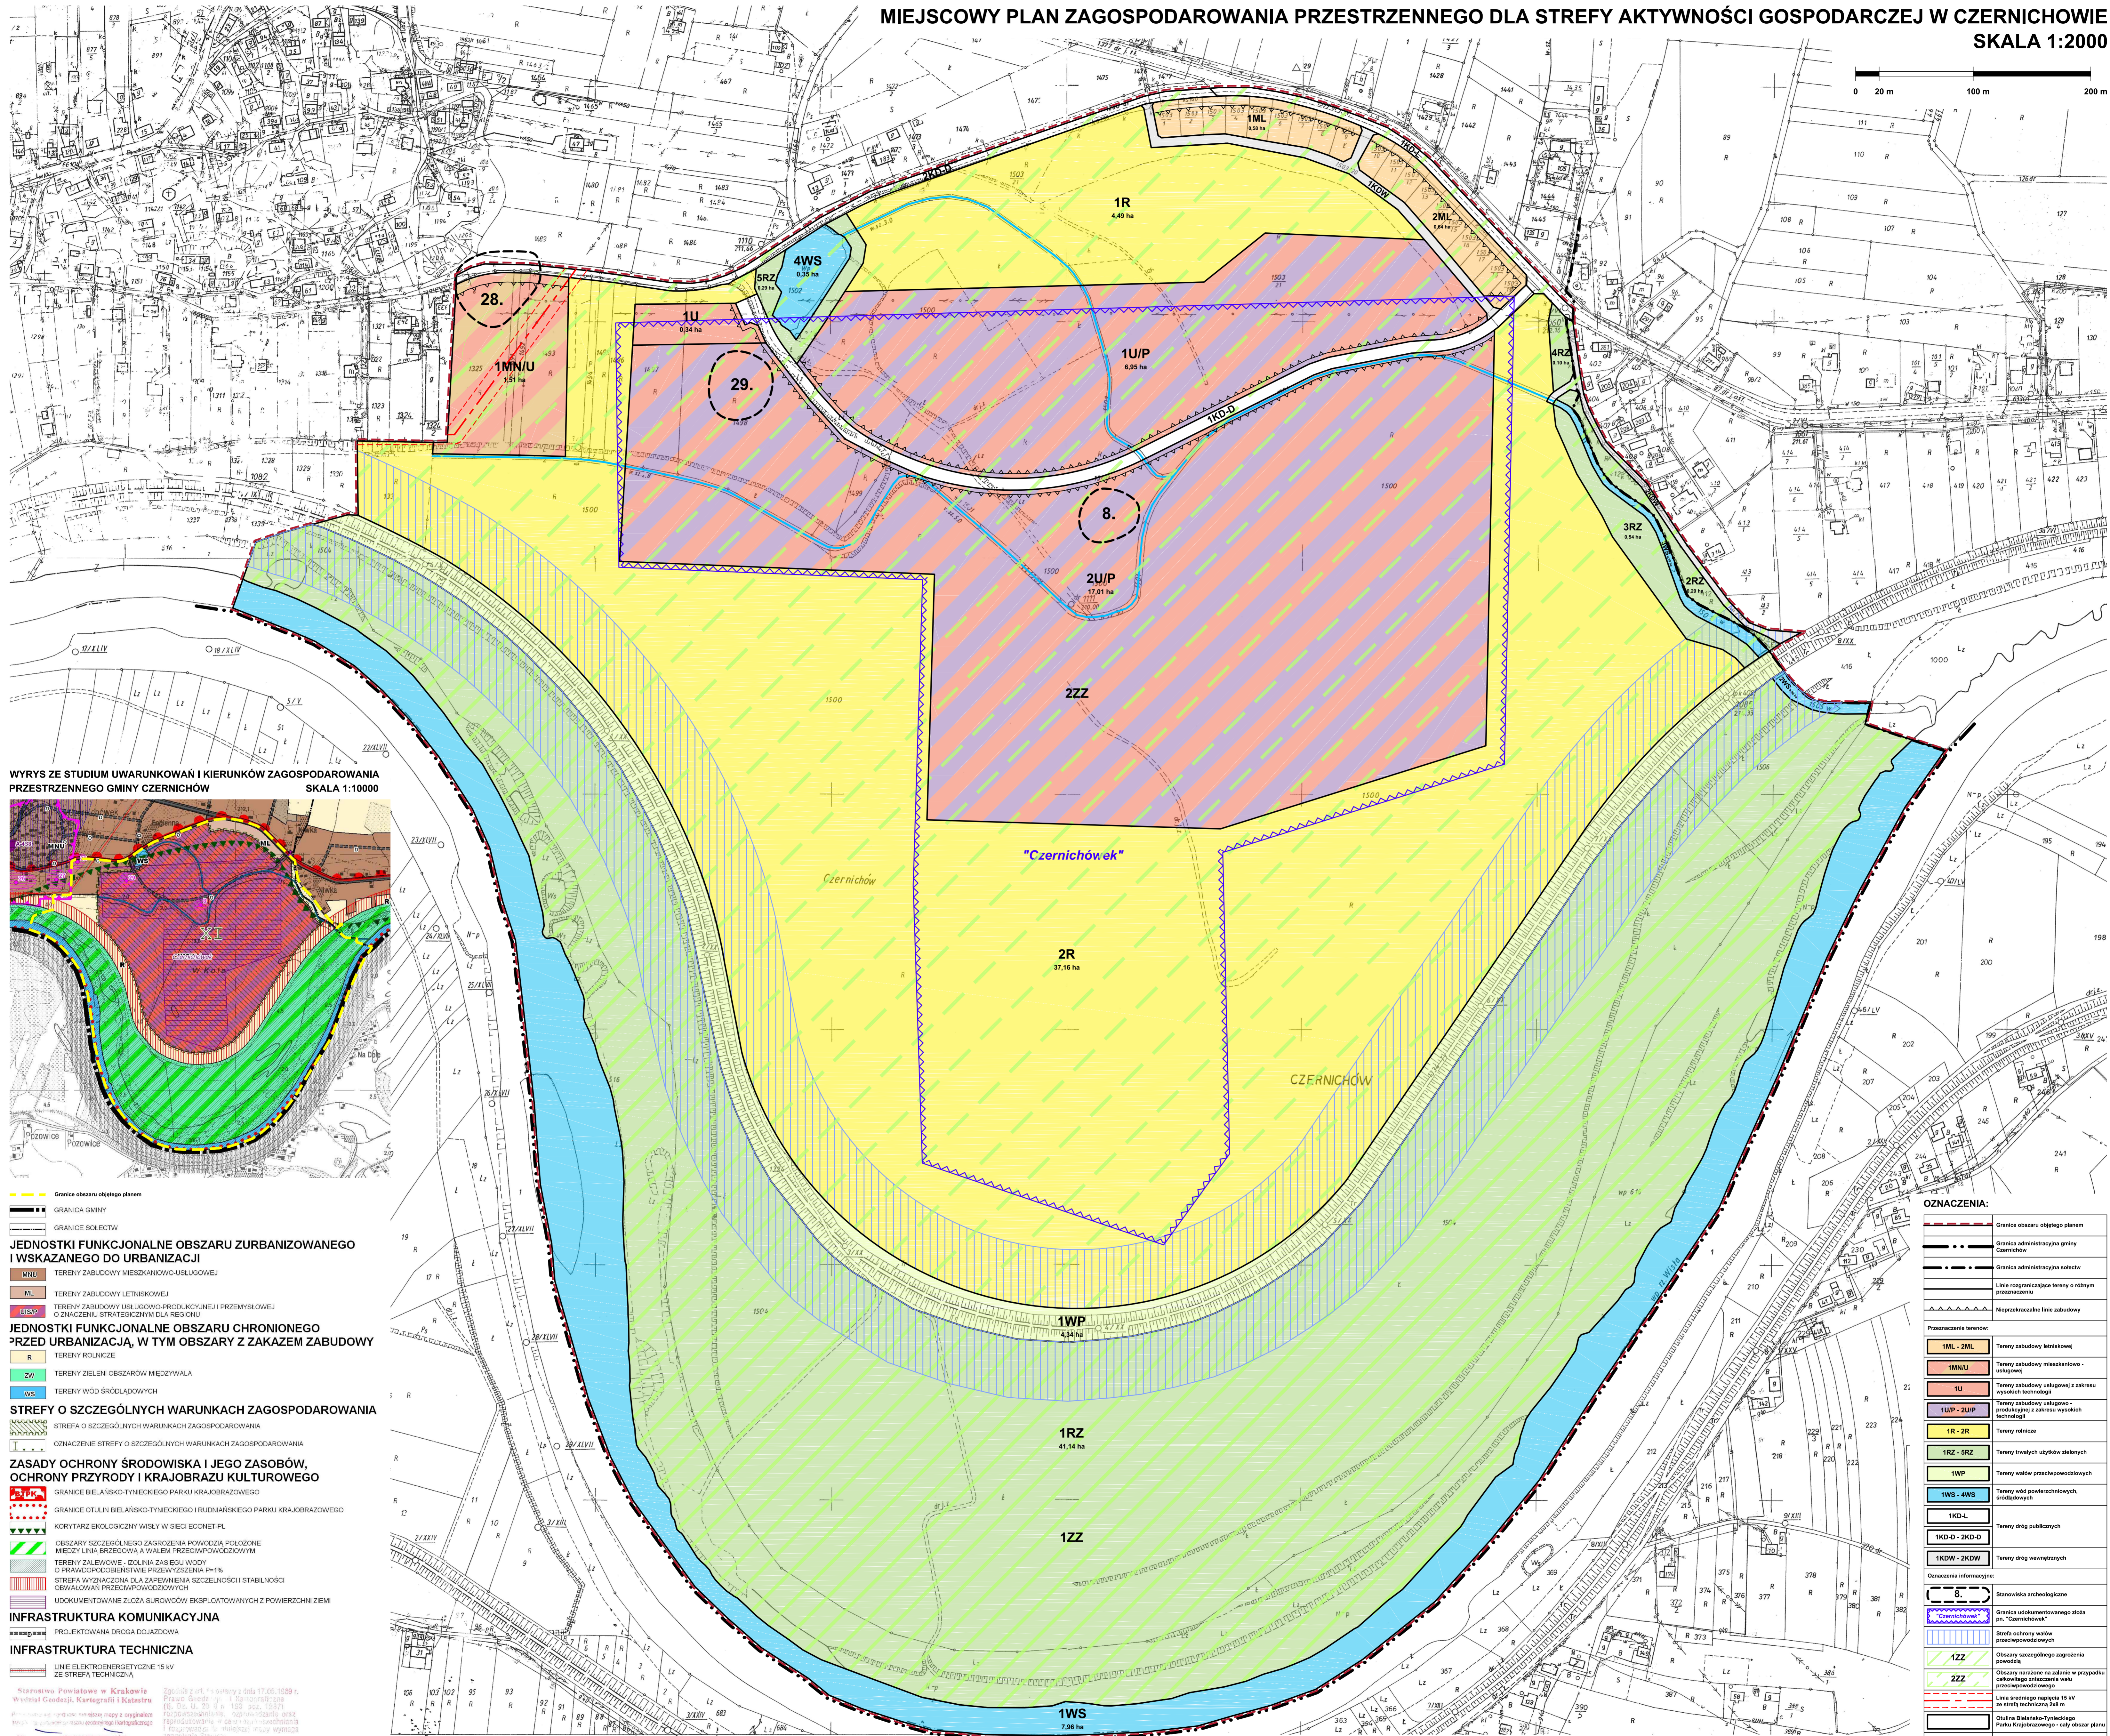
MIEJSCOWY PLAN ZAGOSPODAROWANIA PRZESTRZENNEGO DLA STREFY AKTYWNOŚCI GOSPODARCZEJ W CZERNICHOWIE
SKALA 1:2000

0 20 m 100 m 200 m

1ML
0,58 ha

1R
4,49 ha

2ML
0,84 ha

4WS
0,35 ha

5RZ
0,29 ha

28.

1U
0,34 ha

1MN/U
0,51 ha

29.

1U/P
6,95 ha

4RZ
0,18 ha

1KD-D

8.

3RZ

2RZ

2U/P
17,01 ha

2ZZ

"Czernichówek"

Czernichów

2R
37,16 ha

CZERNICHÓW

1WP
4,34 ha

1RZ
41,14 ha

1ZZ

1WS
7,96 ha

WYRYS ZE STUDIUM UWARUNKOWAŃ I KIERUNKÓW ZAGOSPODAROWANIA PRZESTRZENNEGO GMINY CZERNICHÓW SKALA 1:10000

Granica obszaru objętego planem
GRANICA GMINY
GRANICE SOŁECTW

JEDNOSTKI FUNKCJONALNE OBSZARU ZURBANIZOWANEGO I WSKAZANEGO DO URBANIZACJI
MNU TERENY ZABUDOWY MIESZKANIOWO-USŁUGOWEJ
ML TERENY ZABUDOWY LETNISKOWEJ
USP TERENY ZABUDOWY USŁUGOWO-PRODUKCYJNEJ I PRZEMYSŁOWEJ O ZNACZENIU STRATEGICZNYM DLA REGIONU

JEDNOSTKI FUNKCJONALNE OBSZARU CHRONIONEGO PRZED URBANIZACJĄ, W TYM OBSZARY Z ZAKAZEM ZABUDOWY
R TERENY ROLNICZE
ZW TERENY ZIELENI OBSZARÓW MIĘDZYWALA
WS TERENY WÓD ŚRÓDLĄDOWYCH

STREFY O SZCZEGÓLNYCH WARUNKACH ZAGOSPODAROWANIA
STREFA O SZCZEGÓLNYCH WARUNKACH ZAGOSPODAROWANIA
OZNACZENIE STREFY O SZCZEGÓLNYCH WARUNKACH ZAGOSPODAROWANIA

ZASADY OCHRONY ŚRODOWISKA I JEGO ZASOBÓW, OCHRONY PRZYRODY I KRAJOBRAZU KULTUROWEGO
GRANICE BIELAŃSKO-TYNIECKIEGO PARKU KRAJOBRAZOWEGO
GRANICE OTULIN BIELAŃSKO-TYNIECKIEGO I RUDNIAŃSKIEGO PARKU KRAJOBRAZOWEGO
KORYTARZ EKOLOGICZNY WISŁY W SIECI ECONET-PL
OBSZARY SZCZEGÓLNEGO ZAGROŻENIA POWODZIĄ POŁOŻONE MIĘDZY LINIĄ BRZEGOWĄ A WAŁEM PRZECIWPOWODZIOWYM
TERENY ZALEWOWE - IZOLINIA ZASIĘGU WODY O PRAWDOPODOBIEŃSTWIE PRZEWYŻSZENIA P=1%
STREFA WYZNACZONA DLA ZAPEWNIENIA SZCZELNOŚCI I STABILNOŚCI OBWAŁOWAŃ PRZECIWPOWODZIOWYCH
UDOKUMENTOWANE ZŁOŻA SUROWCÓW EKSPLOATOWANYCH Z POWIERZCHNI ZIEMI

INFRASTRUKTURA KOMUNIKACYJNA
PROJEKTOWANA DROGA DOJAZDOWA

INFRASTRUKTURA TECHNICZNA
LINIE ELEKTROENERGETYCZNE 15 kV ZE STREFĄ TECHNICZNĄ

OZNACZENIA:
Granica obszaru objętego planem
Granica administracyjna gminy Czernichów
Granica administracyjna sołectw
Linie rozgraniczające tereny o różnym przeznaczeniu
Nieprzekraczalne linie zabudowy
Przeznaczenie terenów:
1ML - 2ML Tereny zabudowy letniskowej
1MN/U Tereny zabudowy mieszkaniowo-usługowej
1U Tereny zabudowy usługowej z zakresu wysokich technologii
1U/P - 2U/P Tereny zabudowy usługowo-produkcyjnej z zakresu wysokich technologii
1R - 2R Tereny rolnicze
1RZ - 5RZ Tereny trwałych użytków zielonych
1WP Tereny wałów przeciwpowodziowych
1WS - 4WS Tereny wód powierzchniowych, śródlądowych
1KD-L
1KD-D - 2KD-D Tereny dróg publicznych
1KDW - 2KDW Tereny dróg wewnętrznych
Oznaczenia informacyjne:
8. Stanowiska archeologiczne
"Czernichówek" Granica udokumentowanego złoża pn. "Czernichówek"
Strefa ochrony wałów przeciwpowodziowych
1ZZ Obszary szczególnego zagrożenia powodzią
2ZZ Obszary narażone na zalanie w przypadku całkowitego zniszczenia wału przeciwpowodziowego
Linia średniego napięcia 15 kV ze strefą techniczną 2x8 m
Otulina Bielańsko-Tynieckiego Parku Krajobrazowego - cały obszar planu

Starostwo Powiatowe w Krakowie Wydział Geodezji, Kartografii i Katastru